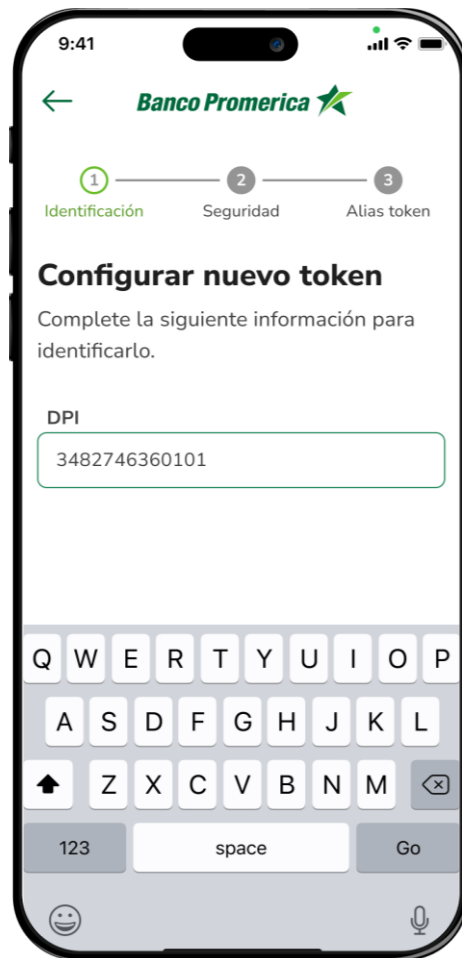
9:41

Banco Promerica

1 Identificación
2 Seguridad
3 Alias token

Configurar nuevo token

Complete la siguiente información para identificarlo.

DPI

3482746360101

Q W E R T Y U I O P
A S D F G H J K L
Z X C V B N M
123 space Go